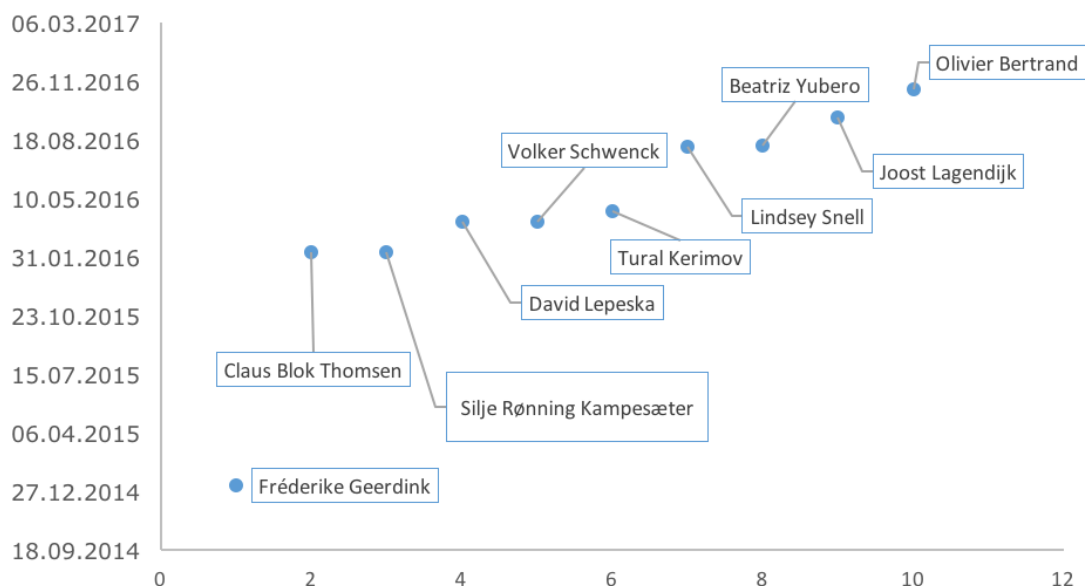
06.03.2017
26.11.2016
18.08.2016
10.05.2016
31.01.2016
23.10.2015
15.07.2015
06.04.2015
27.12.2014
18.09.2014

Olivier Bertrand
Beatriz Yubero
Joost Lagendijk
Volker Schwenck
Lindsey Snell
Tural Kerimov
David Lepeska
Claus Blok Thomsen
Silje Rønning Kampesæter
Fréderike Geerdink

0
2
4
6
8
10
12